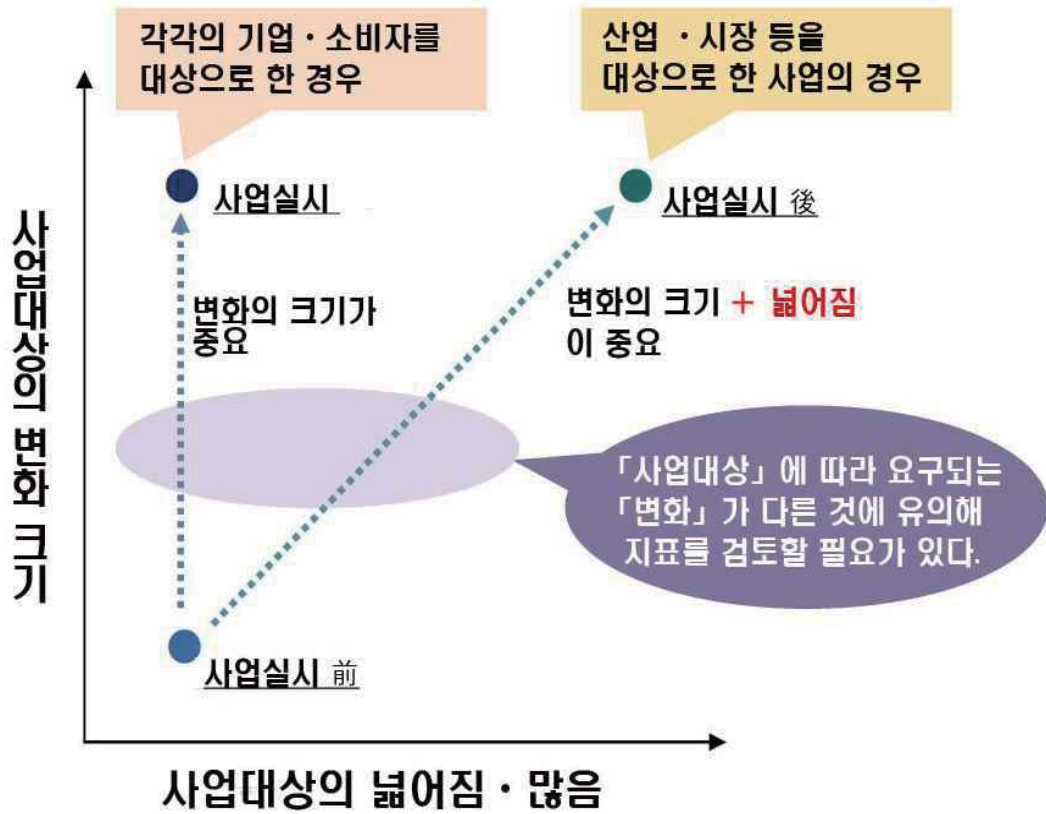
각각의 기업・소비자를 대상으로 한 경우

산업 ・시장 등을 대상으로 한 사업의 경우

사업대상의 변화 크기

사업실시

사업실시 後

변화의 크기가 중요

변화의 크기 + 넓어짐 이 중요

「사업대상」에 따라 요구되는 「변화」가 다른 것에 유의해 지표를 검토할 필요가 있다.

사업실시 前

사업대상의 넓어짐・많음